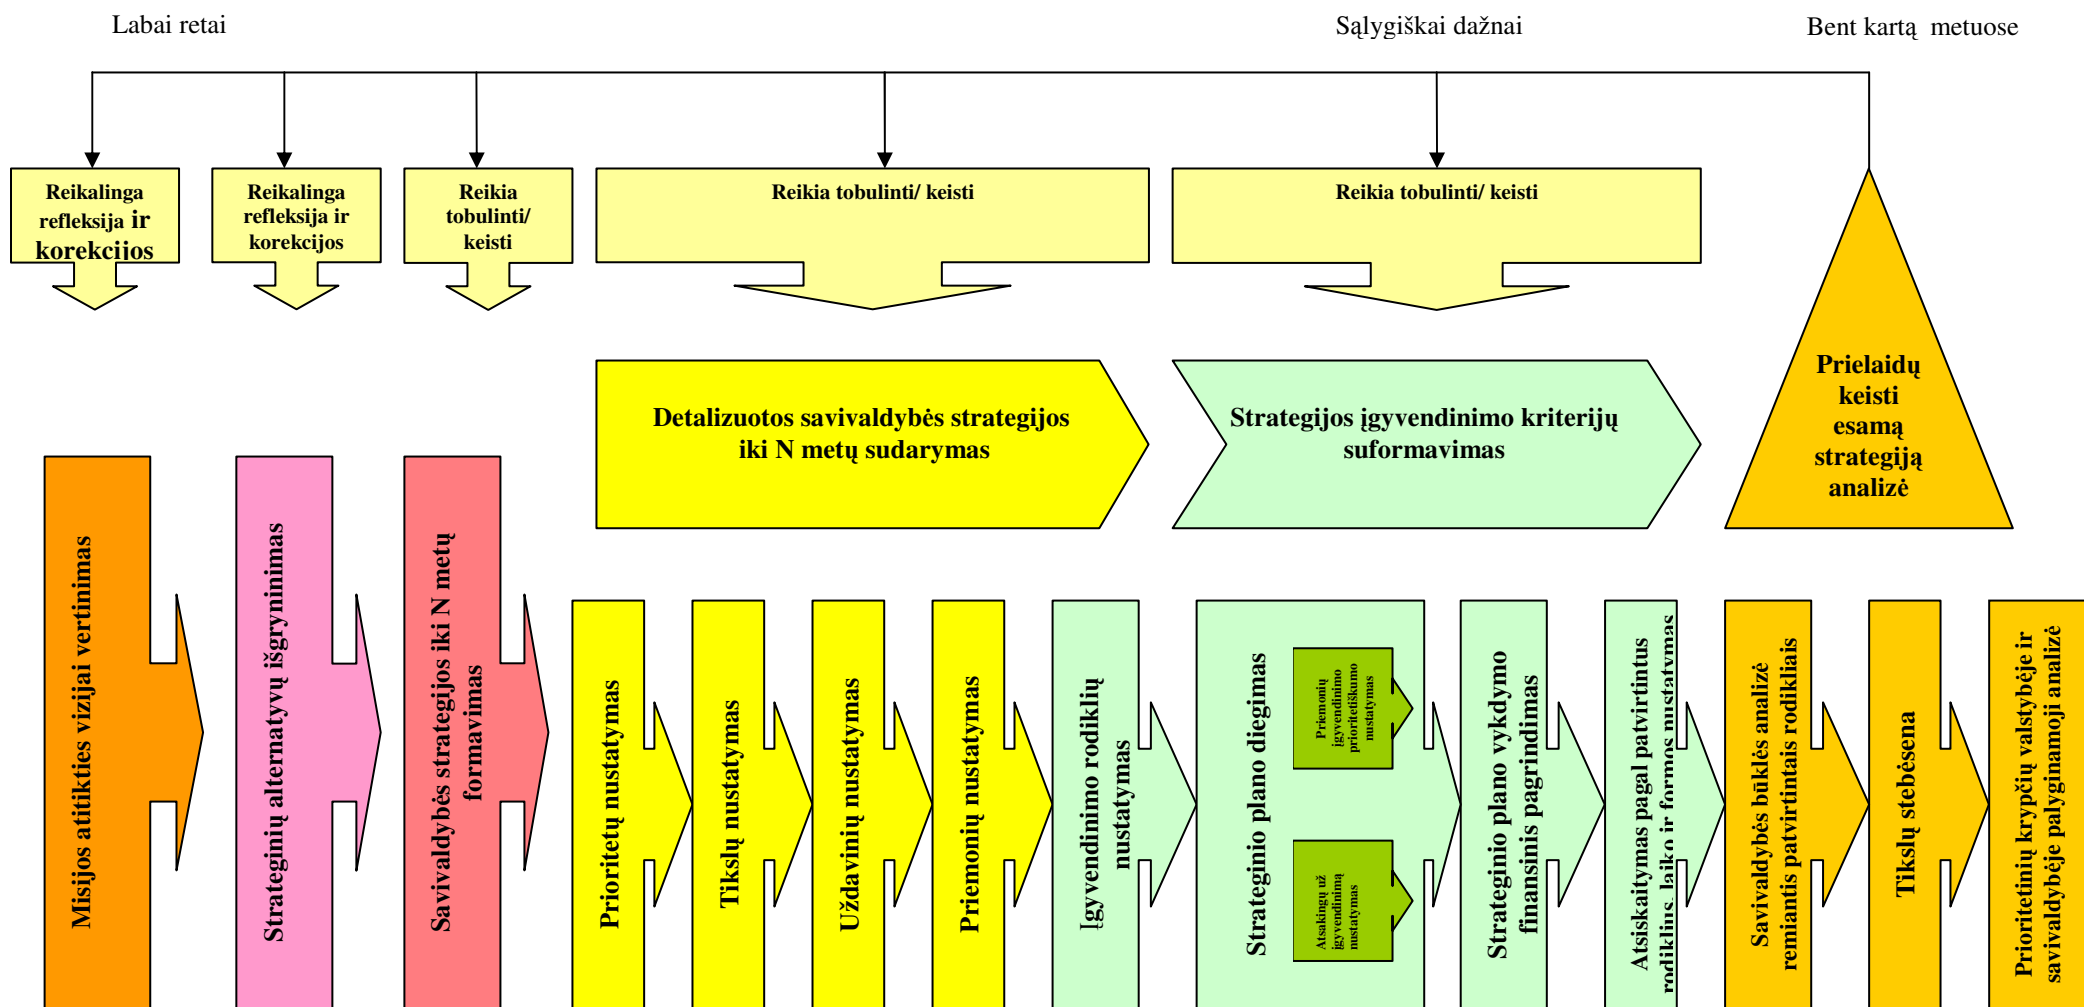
Labai retai

Sąlygiškai dažnai

Bent kartą metuose

Reikalinga refleksija ir korekcijos

Reikalinga refleksija ir korekcijos

Reikia tobulinti/ keisti

Reikia tobulinti/ keisti

Reikia tobulinti/ keisti

Detalizuotos savivaldybės strategijos iki N metų sudarymas

Strategijos įgyvendinimo kriterijų suformavimas

Prielaidų keisti esamą strategiją analizė

Misijos atitikties vizijai vertinimas

Strateginių alternatyvų išgryninimas

Savivaldybės strategijos iki N metų formavimas

Prioritetų nustatymas

Tikslų nustatymas

Uždavinių nustatymas

Priemonių nustatymas

Įgyvendinimo rodiklių nustatymas

Strateginio plano diegimas

Priemonių įgyvendinimo prioritetiškumo nustatymas

Atsakingų už įgyvendinimą nustatymas

Strateginio plano vykdymo finansinis pagrindimas

Atsiskaitymas pagal patvirtintus rodiklius laiko ir formos nustatymas

Savivaldybės būklės analizė remiantis patvirtintais rodikliais

Tikslų stebėsena

Prioritetinių krypčių valstybėje ir savivaldybėje palyginamoji analizė